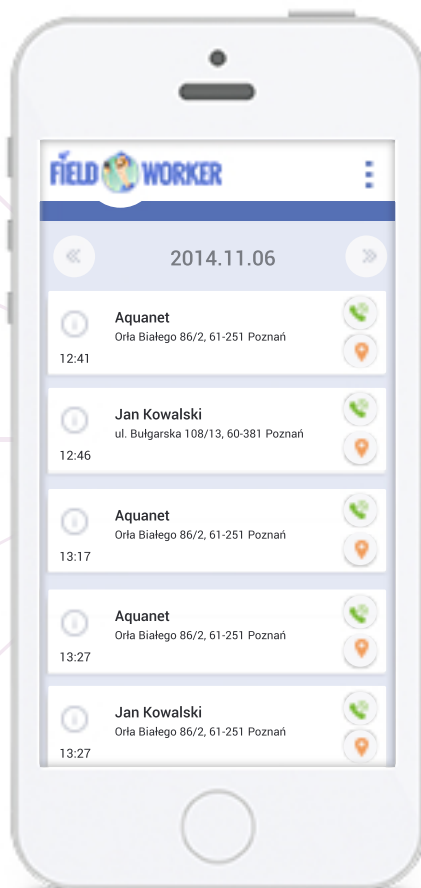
FIELD WORKER

«
2014.11.06
»

Aquanet
Orła Białego 86/2, 61-251 Poznań
12:41

Jan Kowalski
ul. Bułgarska 108/13, 60-381 Poznań
12:46

Aquanet
Orła Białego 86/2, 61-251 Poznań
13:17

Aquanet
Orła Białego 86/2, 61-251 Poznań
13:27

Jan Kowalski
Orła Białego 86/2, 61-251 Poznań
13:27